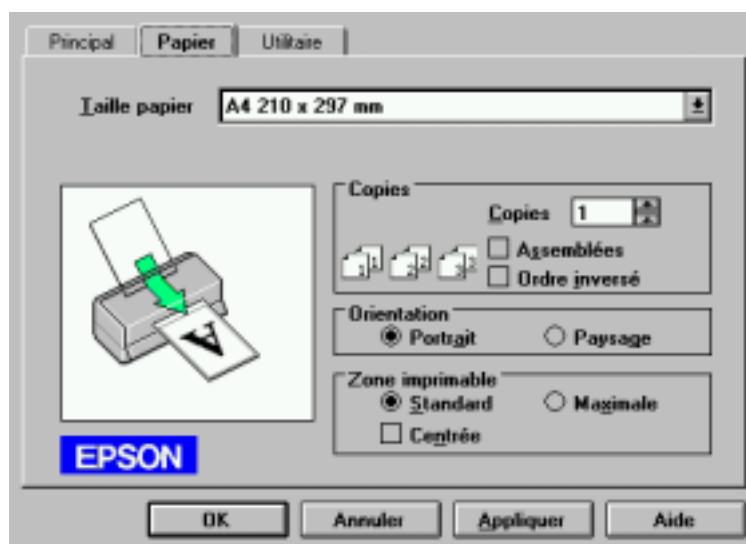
Principal | Papier | Utilitaire

Taille papier A4 210 x 297 mm

Copies
Copies 1
Assemblées
Ordre inversé

Orientation
Portrait
Paysage

Zone imprimable
Standard
Maximale
Centrée

EPSON

OK
Annuler
Appliquer
Aide